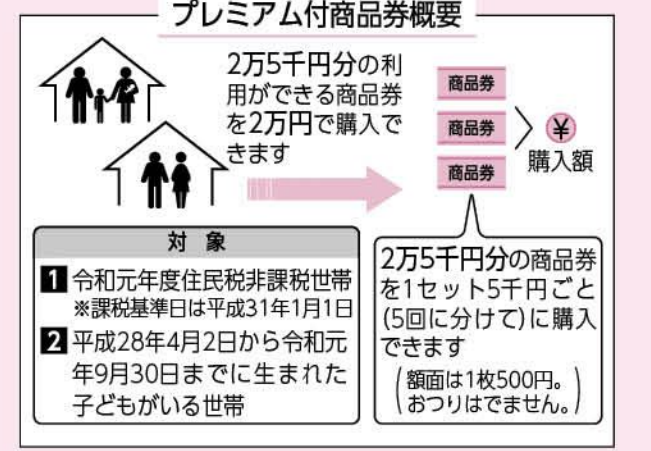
プレミアム付商品券概要

2万5千円分の利用ができる商品券を2万円で購入できます

商品券
商品券
商品券

¥
購入額

対象

1 令和元年度住民税非課税世帯
※課税基準日は平成31年1月1日

2 平成28年4月2日から令和元年9月30日までに生まれた子どもがいる世帯

2万5千円分の商品券を1セット5千円ごと(5回に分けて)に購入できます

(額面は1枚500円。おつりはでません。)